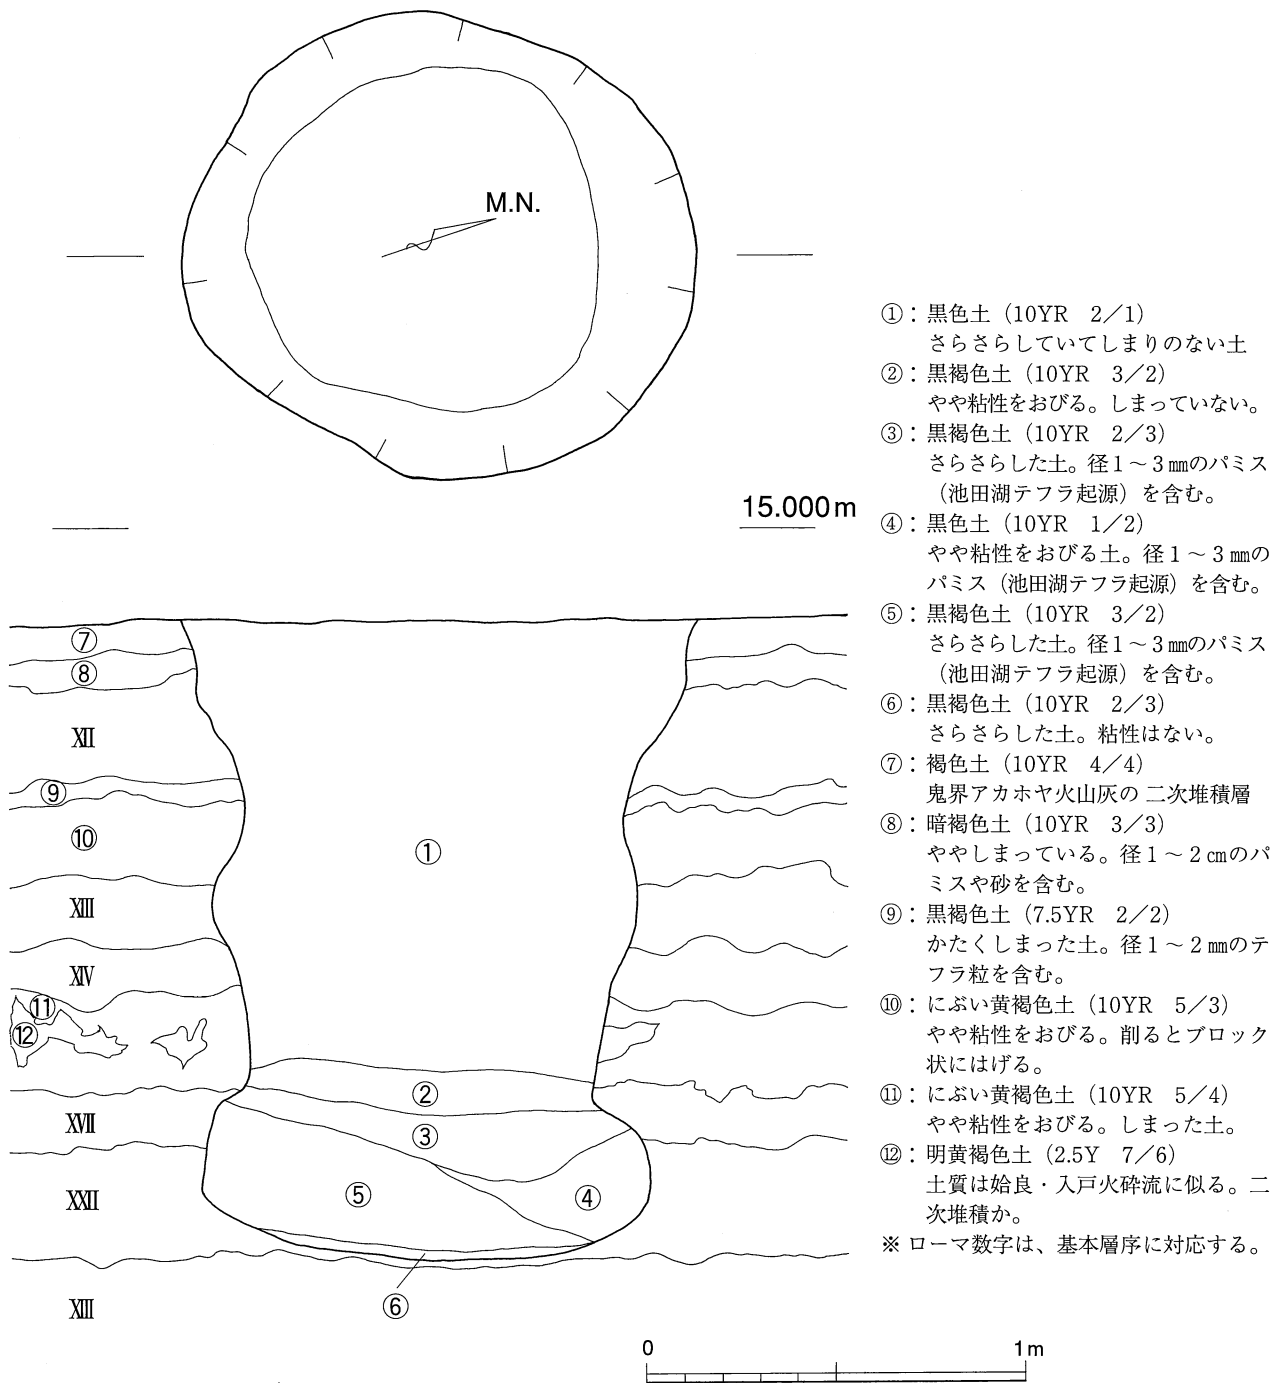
M.N.

15.000m

⑦
⑧
Ⅻ
⑨
⑩
ⅩⅢ
ⅩⅣ
⑪
⑫
ⅩⅦ
ⅩⅫ
ⅩⅢ

①
②
③
⑤
④
⑥

①：黒色土（10YR 2／1）
さらさらしていてしまりのない土
②：黒褐色土（10YR 3／2）
やや粘性をおびる。しまっていない。
③：黒褐色土（10YR 2／3）
さらさらした土。径1～3㎜のパミス（池田湖テフラ起源）を含む。
④：黒色土（10YR 1／2）
やや粘性をおびる土。径1～3㎜のパミス（池田湖テフラ起源）を含む。
⑤：黒褐色土（10YR 3／2）
さらさらした土。径1～3㎜のパミス（池田湖テフラ起源）を含む。
⑥：黒褐色土（10YR 2／3）
さらさらした土。粘性はない。
⑦：褐色土（10YR 4／4）
鬼界アカホヤ火山灰の 二次堆積層
⑧：暗褐色土（10YR 3／3）
ややしまっている。径1～2㎝のパミスや砂を含む。
⑨：黒褐色土（7.5YR 2／2）
かたくしまった土。径1～2㎜のテフラ粒を含む。
⑩：にぶい黄褐色土（10YR 5／3）
やや粘性をおびる。削るとブロック状にはげる。
⑪：にぶい黄褐色土（10YR 5／4）
やや粘性をおびる。しまった土。
⑫：明黄褐色土（2.5Y 7／6）
土質は姶良・入戸火砕流に似る。二次堆積か。
※ローマ数字は、基本層序に対応する。

0
1m